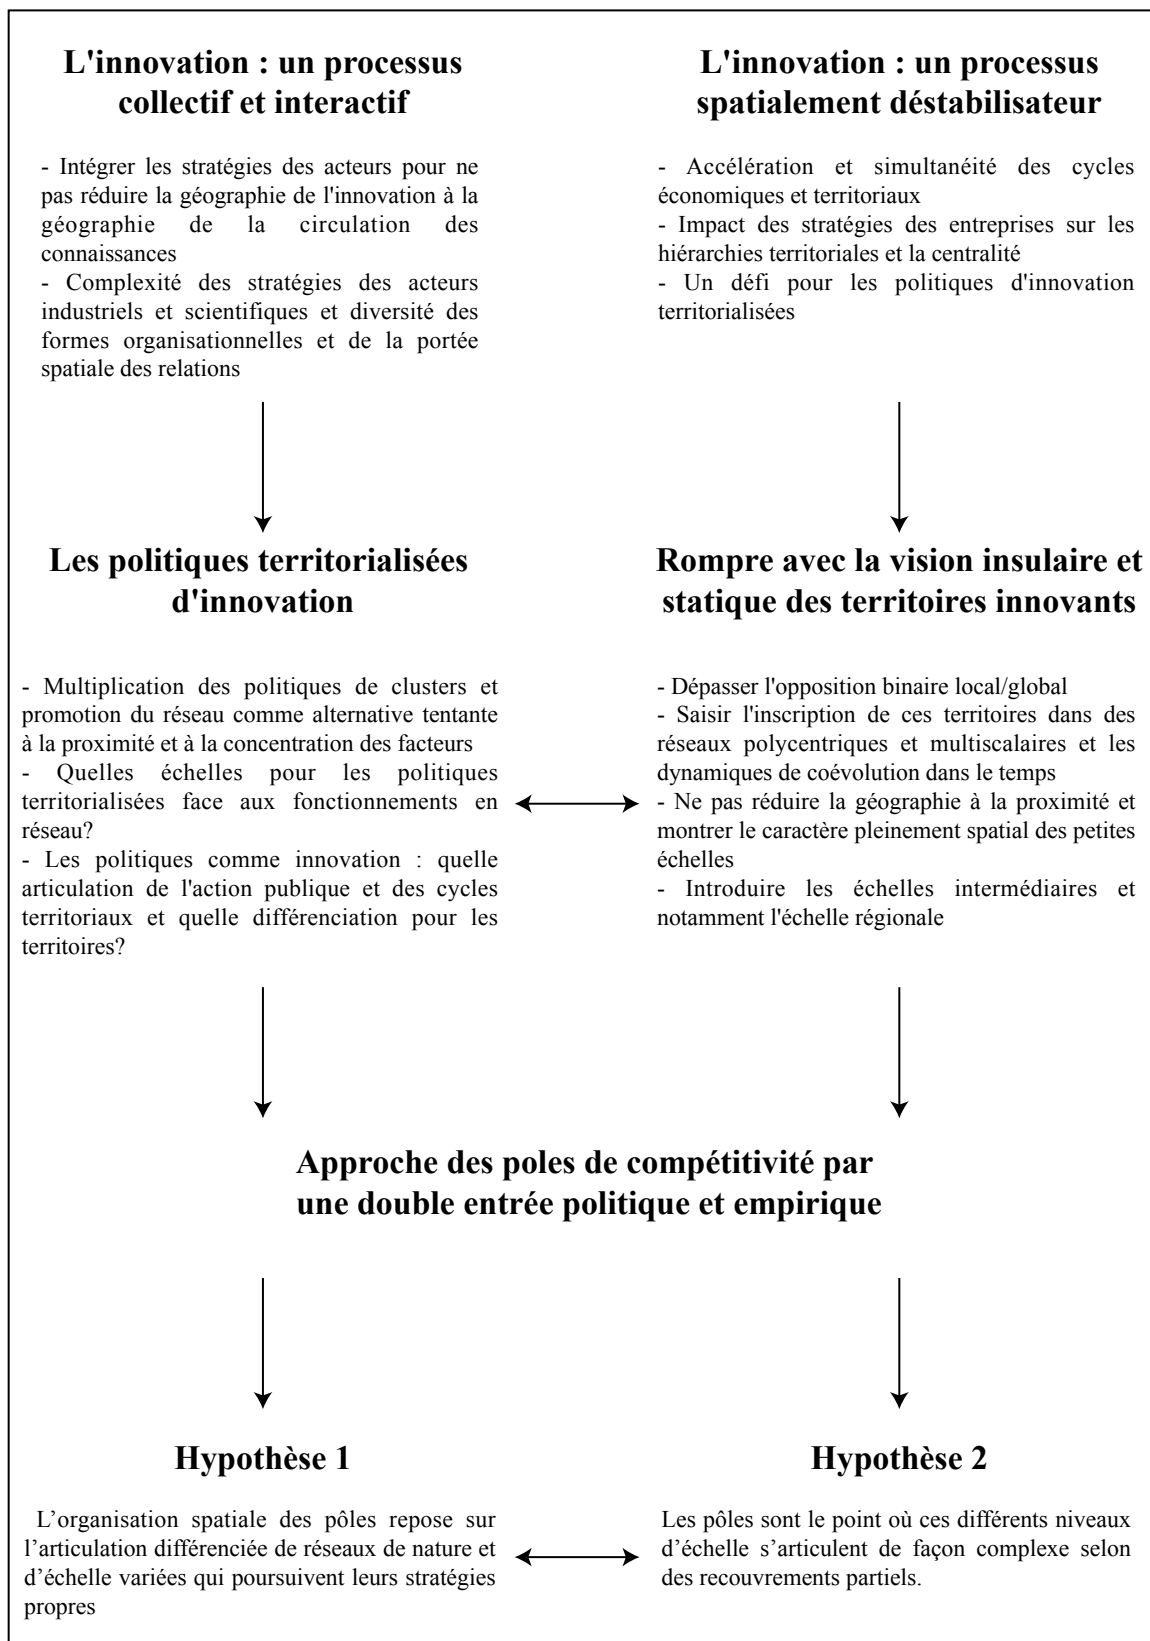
L'innovation : un processus collectif et interactif

- Intégrer les stratégies des acteurs pour ne pas réduire la géographie de l'innovation à la géographie de la circulation des connaissances
- Complexité des stratégies des acteurs industriels et scientifiques et diversité des formes organisationnelles et de la portée spatiale des relations

L'innovation : un processus spatialement déstabilisateur

- Accélération et simultanéité des cycles économiques et territoriaux
- Impact des stratégies des entreprises sur les hiérarchies territoriales et la centralité
- Un défi pour les politiques d'innovation territorialisées

Les politiques territorialisées d'innovation

- Multiplication des politiques de clusters et promotion du réseau comme alternative tentante à la proximité et à la concentration des facteurs
- Quelles échelles pour les politiques territorialisées face aux fonctionnements en réseau?
- Les politiques comme innovation : quelle articulation de l'action publique et des cycles territoriaux et quelle différenciation pour les territoires?

Rompre avec la vision insulaire et statique des territoires innovants

- Dépasser l'opposition binaire local/global
- Saisir l'inscription de ces territoires dans des réseaux polycentriques et multiscalaires et les dynamiques de coévolution dans le temps
- Ne pas réduire la géographie à la proximité et montrer le caractère pleinement spatial des petites échelles
- Introduire les échelles intermédiaires et notamment l'échelle régionale

Approche des poles de compétitivité par une double entrée politique et empirique

Hypothèse 1

L'organisation spatiale des pôles repose sur l'articulation différenciée de réseaux de nature et d'échelle variées qui poursuivent leurs stratégies propres

Hypothèse 2

Les pôles sont le point où ces différents niveaux d'échelle s'articulent de façon complexe selon des recouvrements partiels.